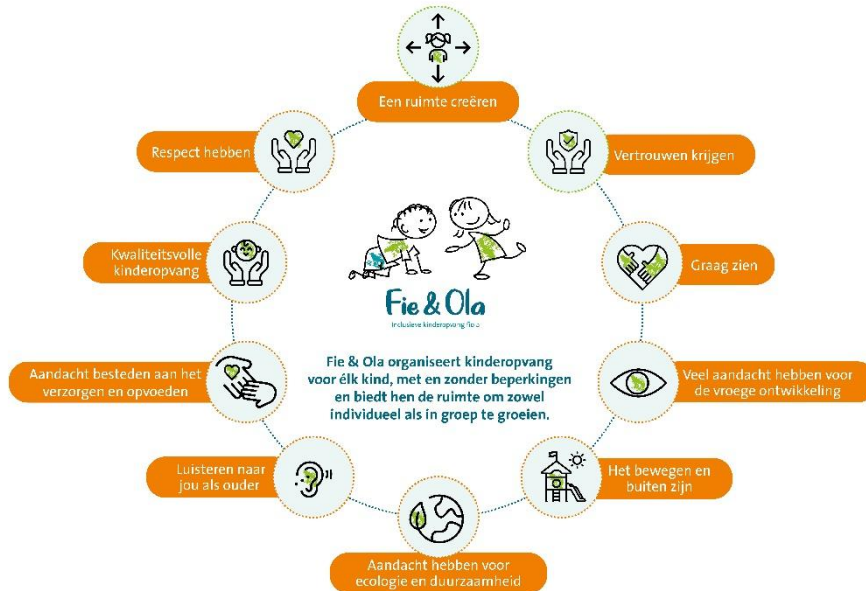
Een ruimte creëren

Vertrouwen krijgen

Graag zien

Veel aandacht hebben voor de vroege ontwikkeling

Het bewegen en buiten zijn

Aandacht hebben voor ecologie en duurzaamheid

Luisteren naar jou als ouder

Aandacht besteden aan het verzorgen en opvoeden

Kwaliteitsvolle kinderopvang

Respect hebben

Fie & Ola

Inclusieve kinderopvang fiola

Fie & Ola organiseert kinderopvang voor élk kind, met en zonder beperkingen en biedt hen de ruimte om zowel individueel als in groep te groeien.